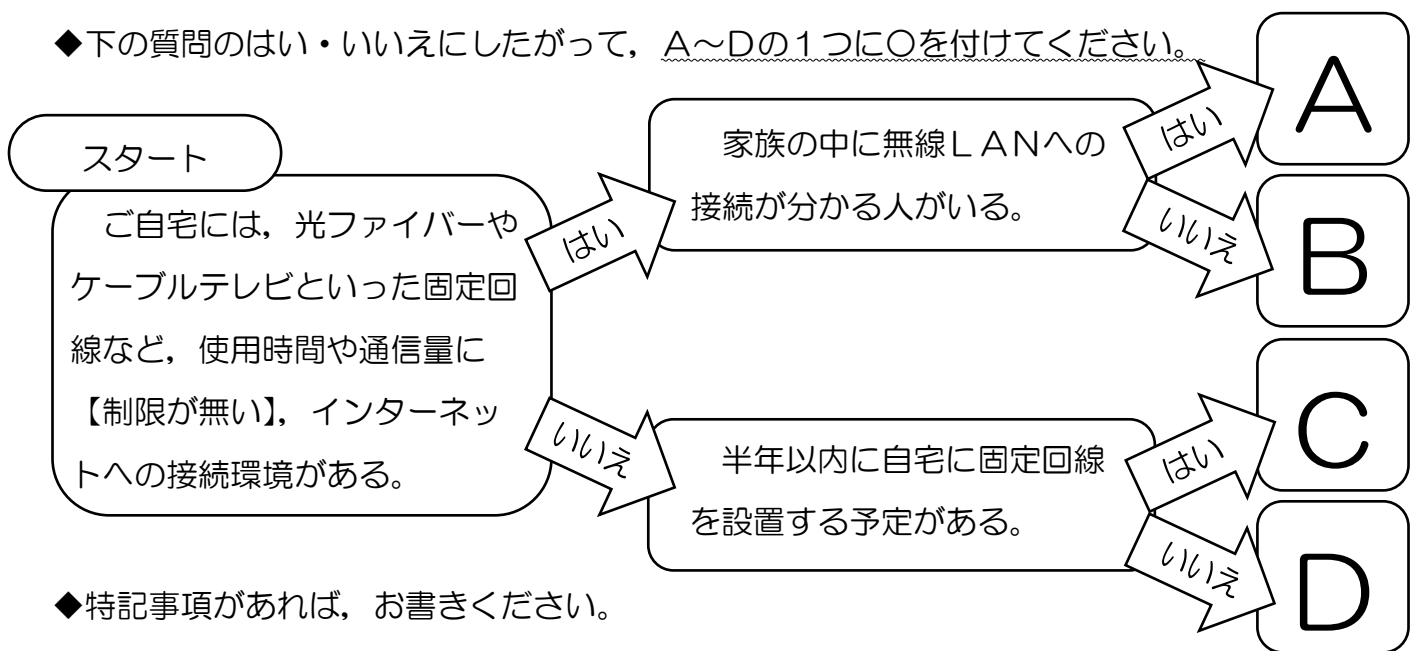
◆下の質問のはい・いいえにしたがって，A～Dの1つに○を付けてください。

スタート

ご自宅には，光ファイバーやケーブルテレビといった固定回線など，使用時間や通信量に【制限が無い】，インターネットへの接続環境がある。

はい

家族の中に無線ＬＡＮへの接続が分かる人がいる。

はい

A

いいえ

B

いいえ

半年以内に自宅に固定回線を設置する予定がある。

はい

C

いいえ

D

◆特記事項があれば，お書きください。